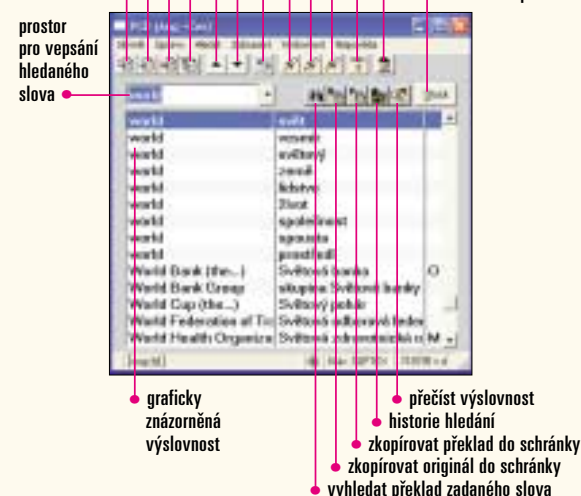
prostor pro vepsání hledaného slova

world

Hledat

| world | svět |
|---|---|
| world | vesmír |
| world | světový |
| world | země |
| world | lidstvo |
| world | život |
| world | společnost |
| world | spousta |
| world | prostředí |
| World Bank (the...) | Světová banka |
| World Bank Group | skupina Světové banky |
| World Cup (the...) | Světový pohár |
| World Federation of Tr | Světová odborová feder |
| World Health Organiz | Světová zdravotnická o |

graficky znázorněná výslovnost

přečíst výslovnost

historie hledání

zkopírovat překlad do schránky

zkopírovat originál do schránky

vyhledat překlad zadaného slova